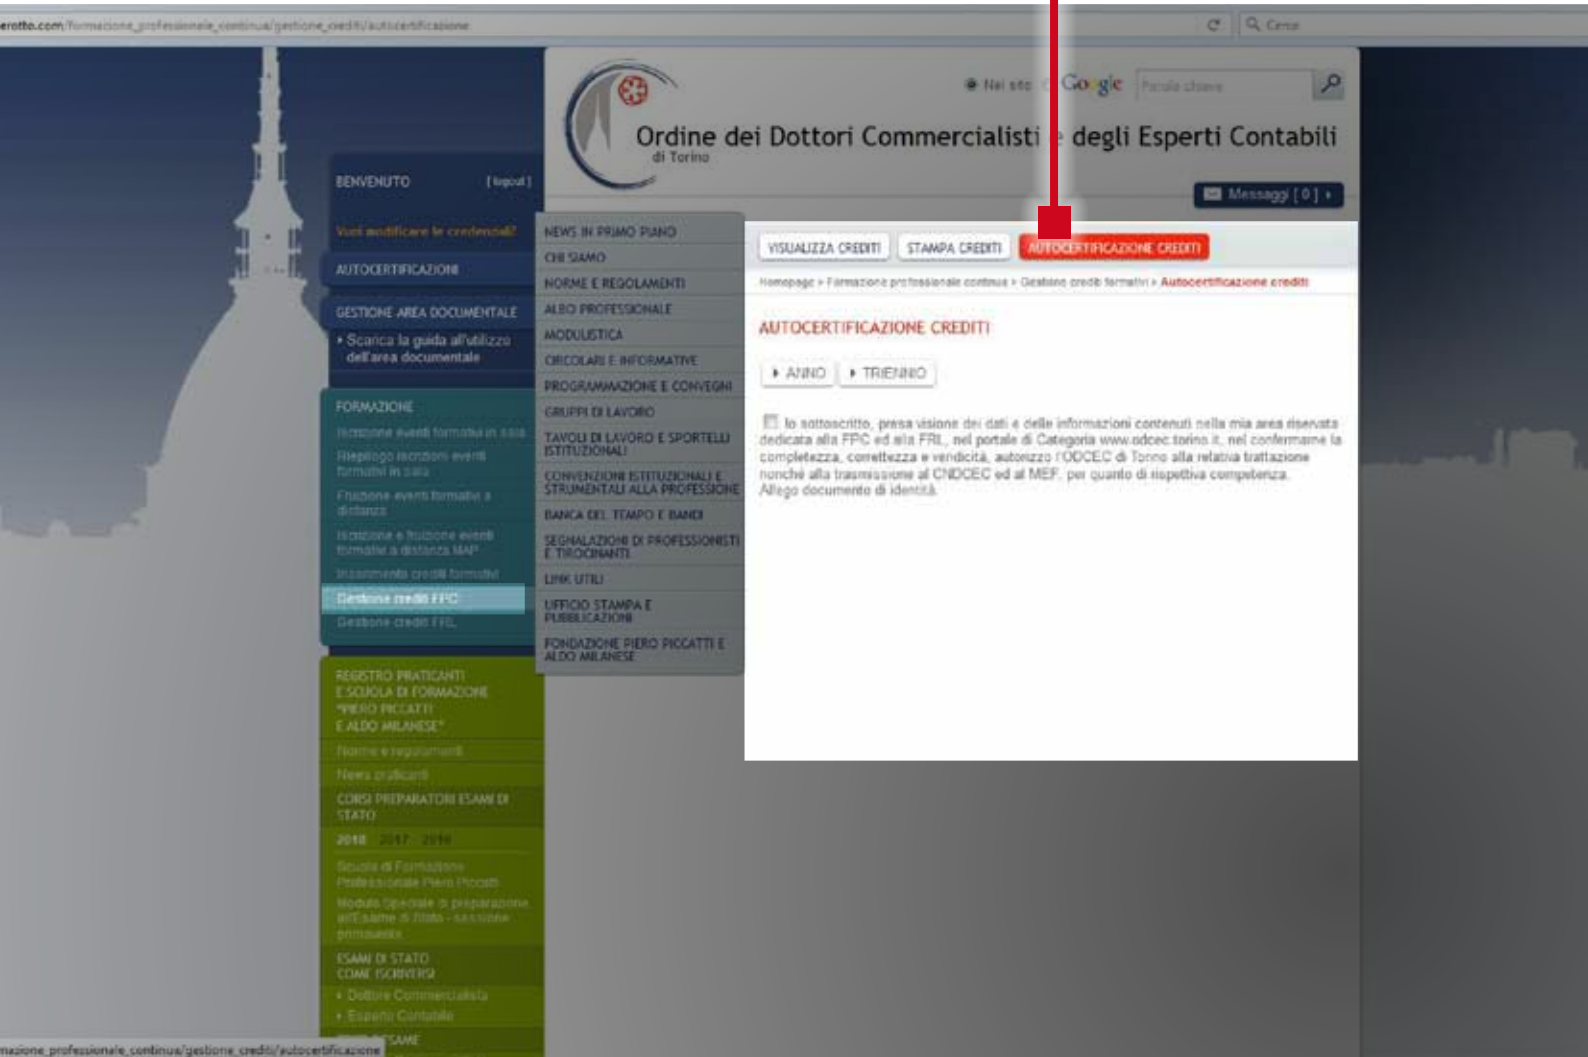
erotto.com/formazione_professionale_continua/gestione_crediti/autocertificazione

Cerca

Nel sito Google Parola chiave

Ordine dei Dottori Commercialisti e degli Esperti Contabili
di Torino

Messaggi [ 0 ]

BENVENUTO [ logout ]

Vuoi modificare le credenziali?

AUTOCERTIFICAZIONI

GESTIONE AREA DOCUMENTALE
Scarica la guida all'utilizzo dell'area documentale

FORMAZIONE
Iscrizione eventi formativi in sala
Riepilogo iscrizioni eventi formativi in sala
Fruizione eventi formativi a distanza
Iscrizione e fruizione eventi formativi a distanza MAP
Inserimento crediti formativi
Gestione crediti FPC
Gestione crediti FRL

REGISTRO PRATICANTI E SCUOLA DI FORMAZIONE "PIERO PICCATTI E ALDO MILANESE"
Norme e regolamenti
News praticanti
CORSI PREPARATORI ESAMI DI STATO
2018 2017 2016
Scuola di Formazione Professionale Piero Piccatti
Modulo Speciale di preparazione all'Esame di Stato - sessione primaverile
ESAMI DI STATO COME ISCRIVERSI
Dottore Commercialista
Esperto Contabile
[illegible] ESAME

NEWS IN PRIMO PIANO
CHI SIAMO
NORME E REGOLAMENTI
ALBO PROFESSIONALE
MODULISTICA
CIRCOLARI E INFORMATIVE
PROGRAMMAZIONE E CONVEGNI
GRUPPI DI LAVORO
TAVOLI DI LAVORO E SPORTELLI ISTITUZIONALI
CONVENZIONI ISTITUZIONALI E STRUMENTALI ALLA PROFESSIONE
BANCA DEL TEMPO E BANDI
SEGNALAZIONI DI PROFESSIONISTI E TIROCINANTI
LINK UTILI
UFFICIO STAMPA E PUBBLICAZIONI
FONDAZIONE PIERO PICCATTI E ALDO MILANESE

VISUALIZZA CREDITI STAMPA CREDITI AUTOCERTIFICAZIONE CREDITI

Homepage » Formazione professionale continua » Gestione crediti formativi » Autocertificazione crediti

AUTOCERTIFICAZIONE CREDITI

ANNO TRIENNIO

Io sottoscritto, presa visione dei dati e delle informazioni contenuti nella mia area riservata dedicata alla FPC ed alla FRL, nel portale di Categoria www.odcec.torino.it, nel confermarne la completezza, correttezza e veridicità, autorizzo l'ODCEC di Torino alla relativa trattazione nonché alla trasmissione al CNDCEC ed al MEF, per quanto di rispettiva competenza.
Allego documento di identità.

mazione_professionale_continua/gestione_crediti/autocertificazione